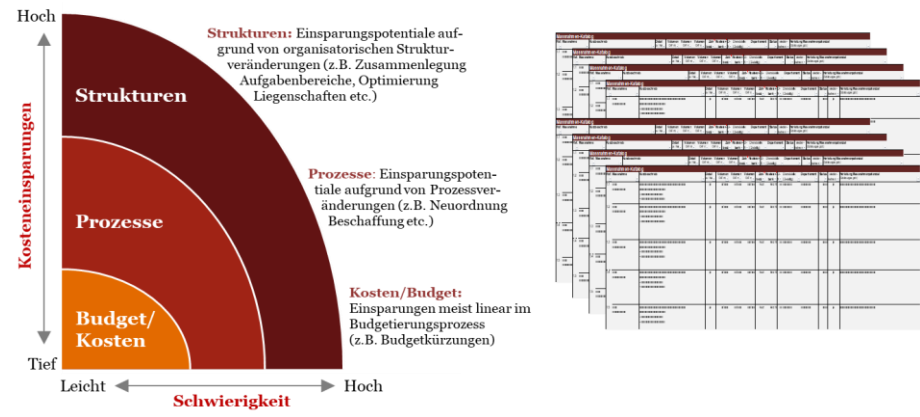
Hoch

Kosteneinsparungen

Tief

Strukturen

Prozesse

Budget/ Kosten

Leicht

Hoch

Schwierigkeit

**Strukturen:** Einsparungspotentiale aufgrund von organisatorischen Strukturveränderungen (z.B. Zusammenlegung Aufgabenbereiche, Optimierung Liegenschaften etc.)

**Prozesse**: Einsparungspotentiale aufgrund von Prozessveränderungen (z.B. Neuordnung Beschaffung etc.)

**Kosten/Budget:** Einsparungen meist linear im Budgetierungsprozess (z.B. Budgetkürzungen)

Massnahmen-Katalog

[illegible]